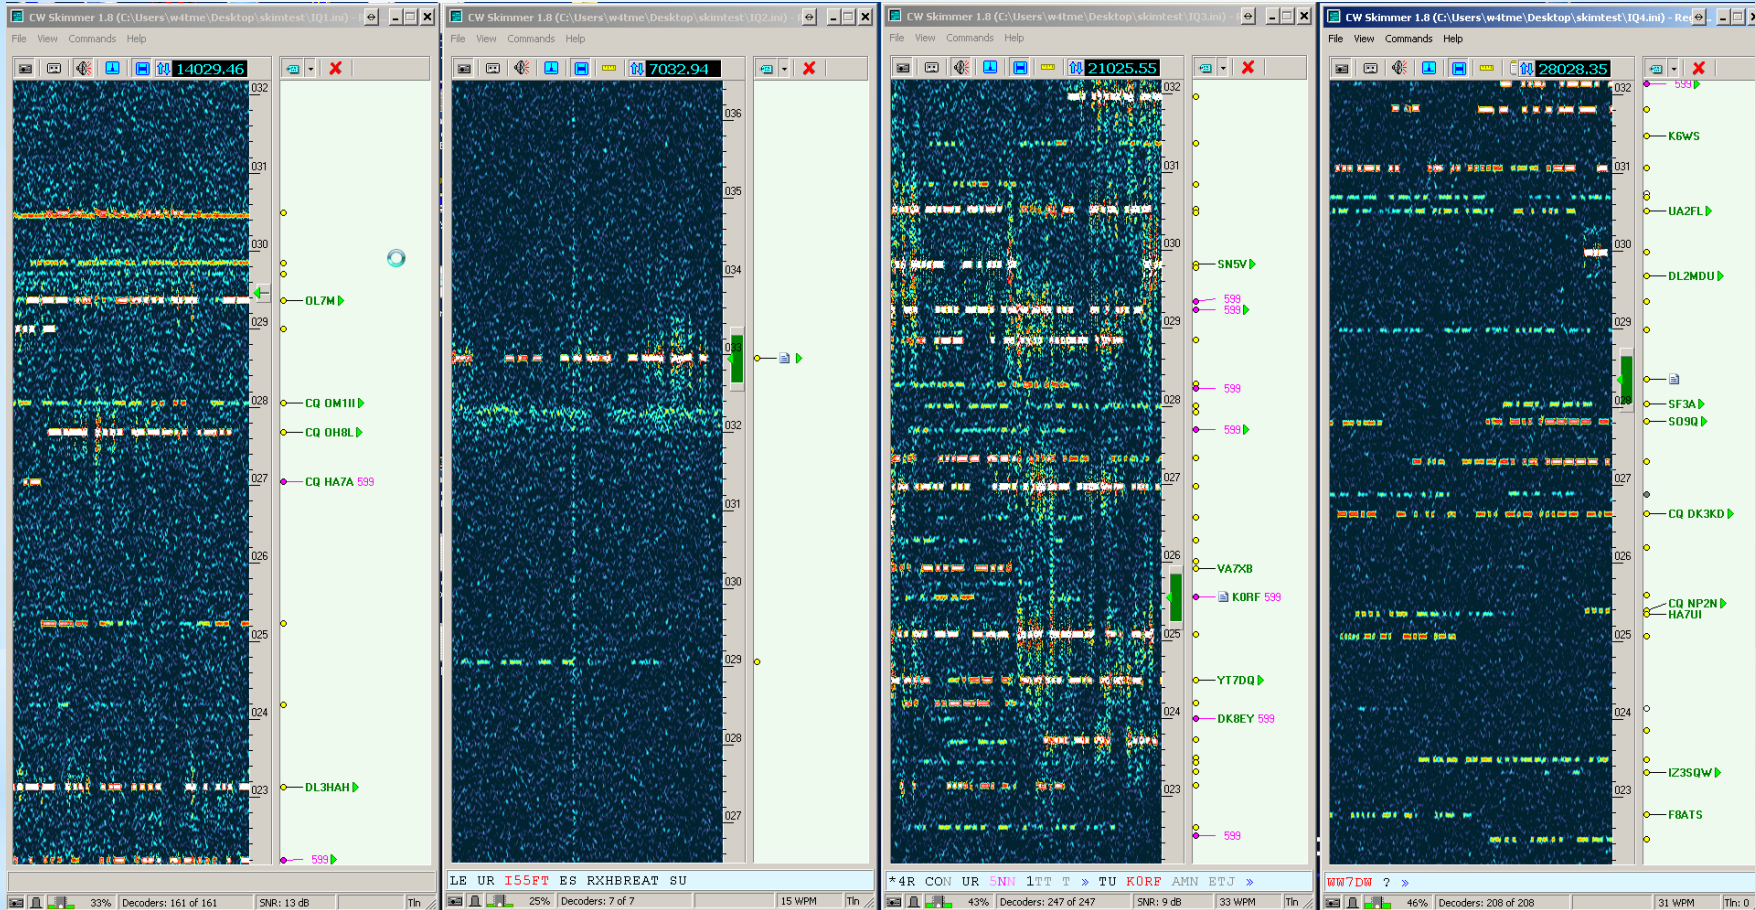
CW Skimmer 1.8 (C:\Users\w4tme\Desktop\skimtest\IQ1.ini) - R
File View Commands Help
14029.46
032
031
030
029
028
027
026
025
024
023
OL7M
CQ OM1II
CQ OH8L
CQ HA7A 599
DL3HAH
599
33% Decoders: 161 of 161 SNR: 13 dB Tln

CW Skimmer 1.8 (C:\Users\w4tme\Desktop\skimtest\IQ2.ini)
File View Commands Help
7032.94
036
035
034
033
032
031
030
029
028
027
LE UR I55FT ES RXHBREAT SU
25% Decoders: 7 of 7 15 WPM Tln

CW Skimmer 1.8 (C:\Users\w4tme\Desktop\skimtest\IQ3.ini)
File View Commands Help
21025.55
032
031
030
029
028
027
026
025
024
023
SN5V
599
599
599
599
VA7XB
K0RF 599
YT7DQ
DK8EY 599
599
*4R CON UR 5NN 1TT T » TU K0RF AMN ETJ »
43% Decoders: 247 of 247 SNR: 9 dB 33 WPM Tln

CW Skimmer 1.8 (C:\Users\w4tme\Desktop\skimtest\IQ4.ini) - Re
File View Commands Help
28028.35
032
031
030
029
028
027
026
025
024
023
599
K6WS
UA2FL
DL2MDU
SF3A
SO9Q
CQ DK3KD
CQ NP2N
HA7UI
IZ3SQW
F8ATS
WW7DW ? »
46% Decoders: 208 of 208 31 WPM Tln: 0